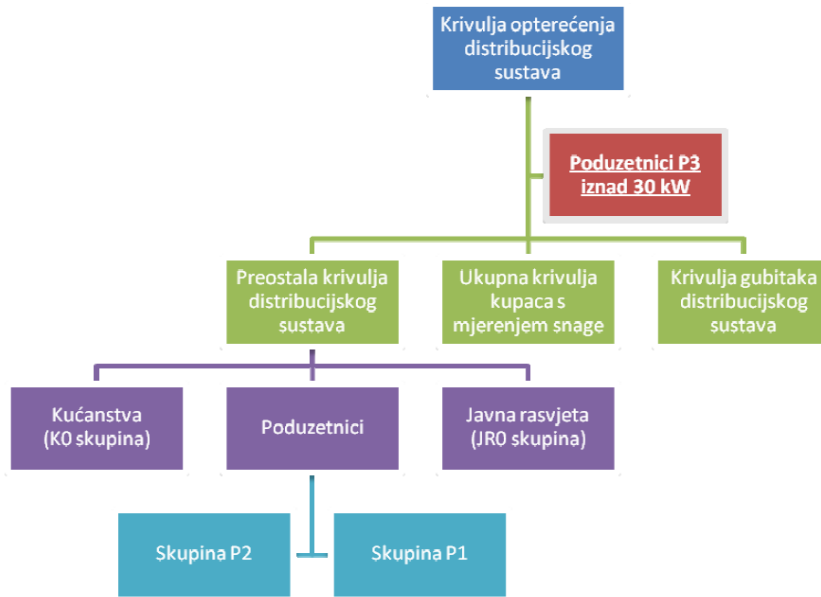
Krivulja opterećenja distribucijskog sustava

Poduzetnici P3 iznad 30 kW

Preostala krivulja distribucijskog sustava

Ukupna krivulja kupaca s mjerenjem snage

Krivulja gubitaka distribucijskog sustava

Kućanstva (K0 skupina)

Poduzetnici

Javna rasvjeta (JR0 skupina)

Skupina P2

Skupina P1